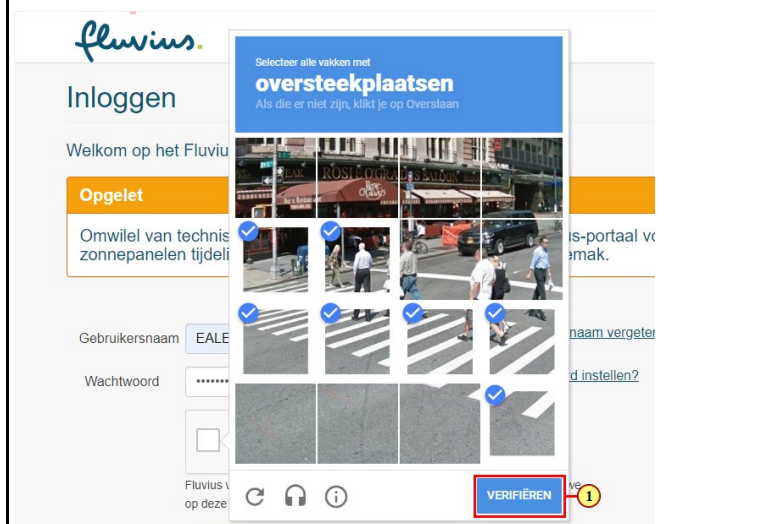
fluvius.

Inloggen

Welkom op het Fluviu

Opgelet

Omwilel van technis zonnepanelen tijdeli

s-portaal vo emak.

Gebruikersnaam EALE

naam vergete

Wachtwoord ••••••

d instellen?

Fluvius v op deze

we

Selecteer alle vakken met
oversteekplaatsen
Als die er niet zijn, klikt je op Overslaan

ROSE

VERIFIËREN

1